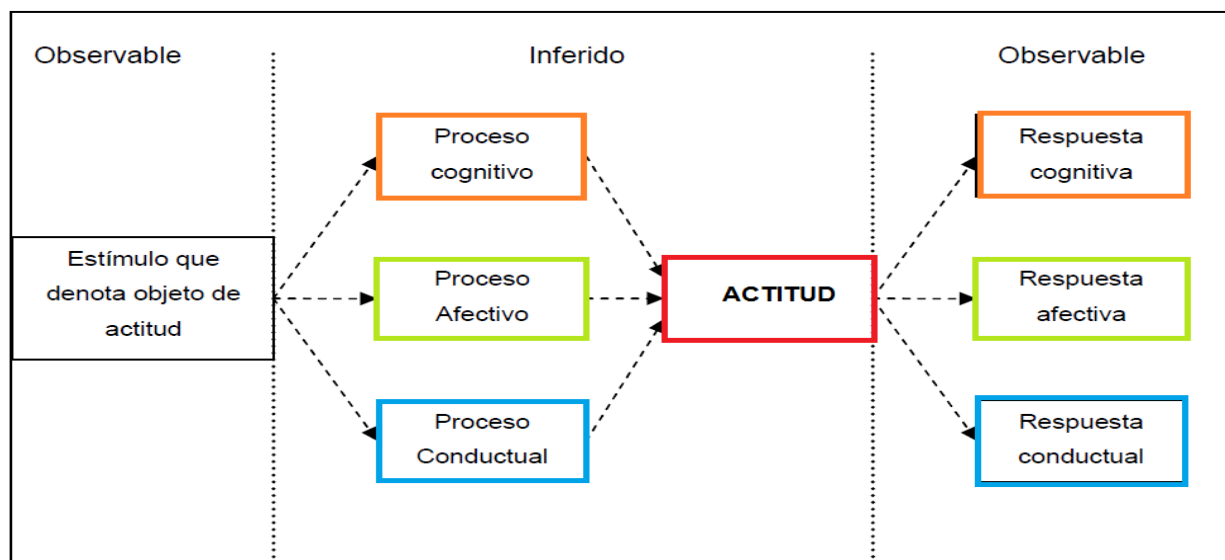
Observable

Inferido

Observable

Estímulo que denota objeto de actitud

Proceso cognitivo

Proceso Afectivo

Proceso Conductual

ACTITUD

Respuesta cognitiva

Respuesta afectiva

Respuesta conductual